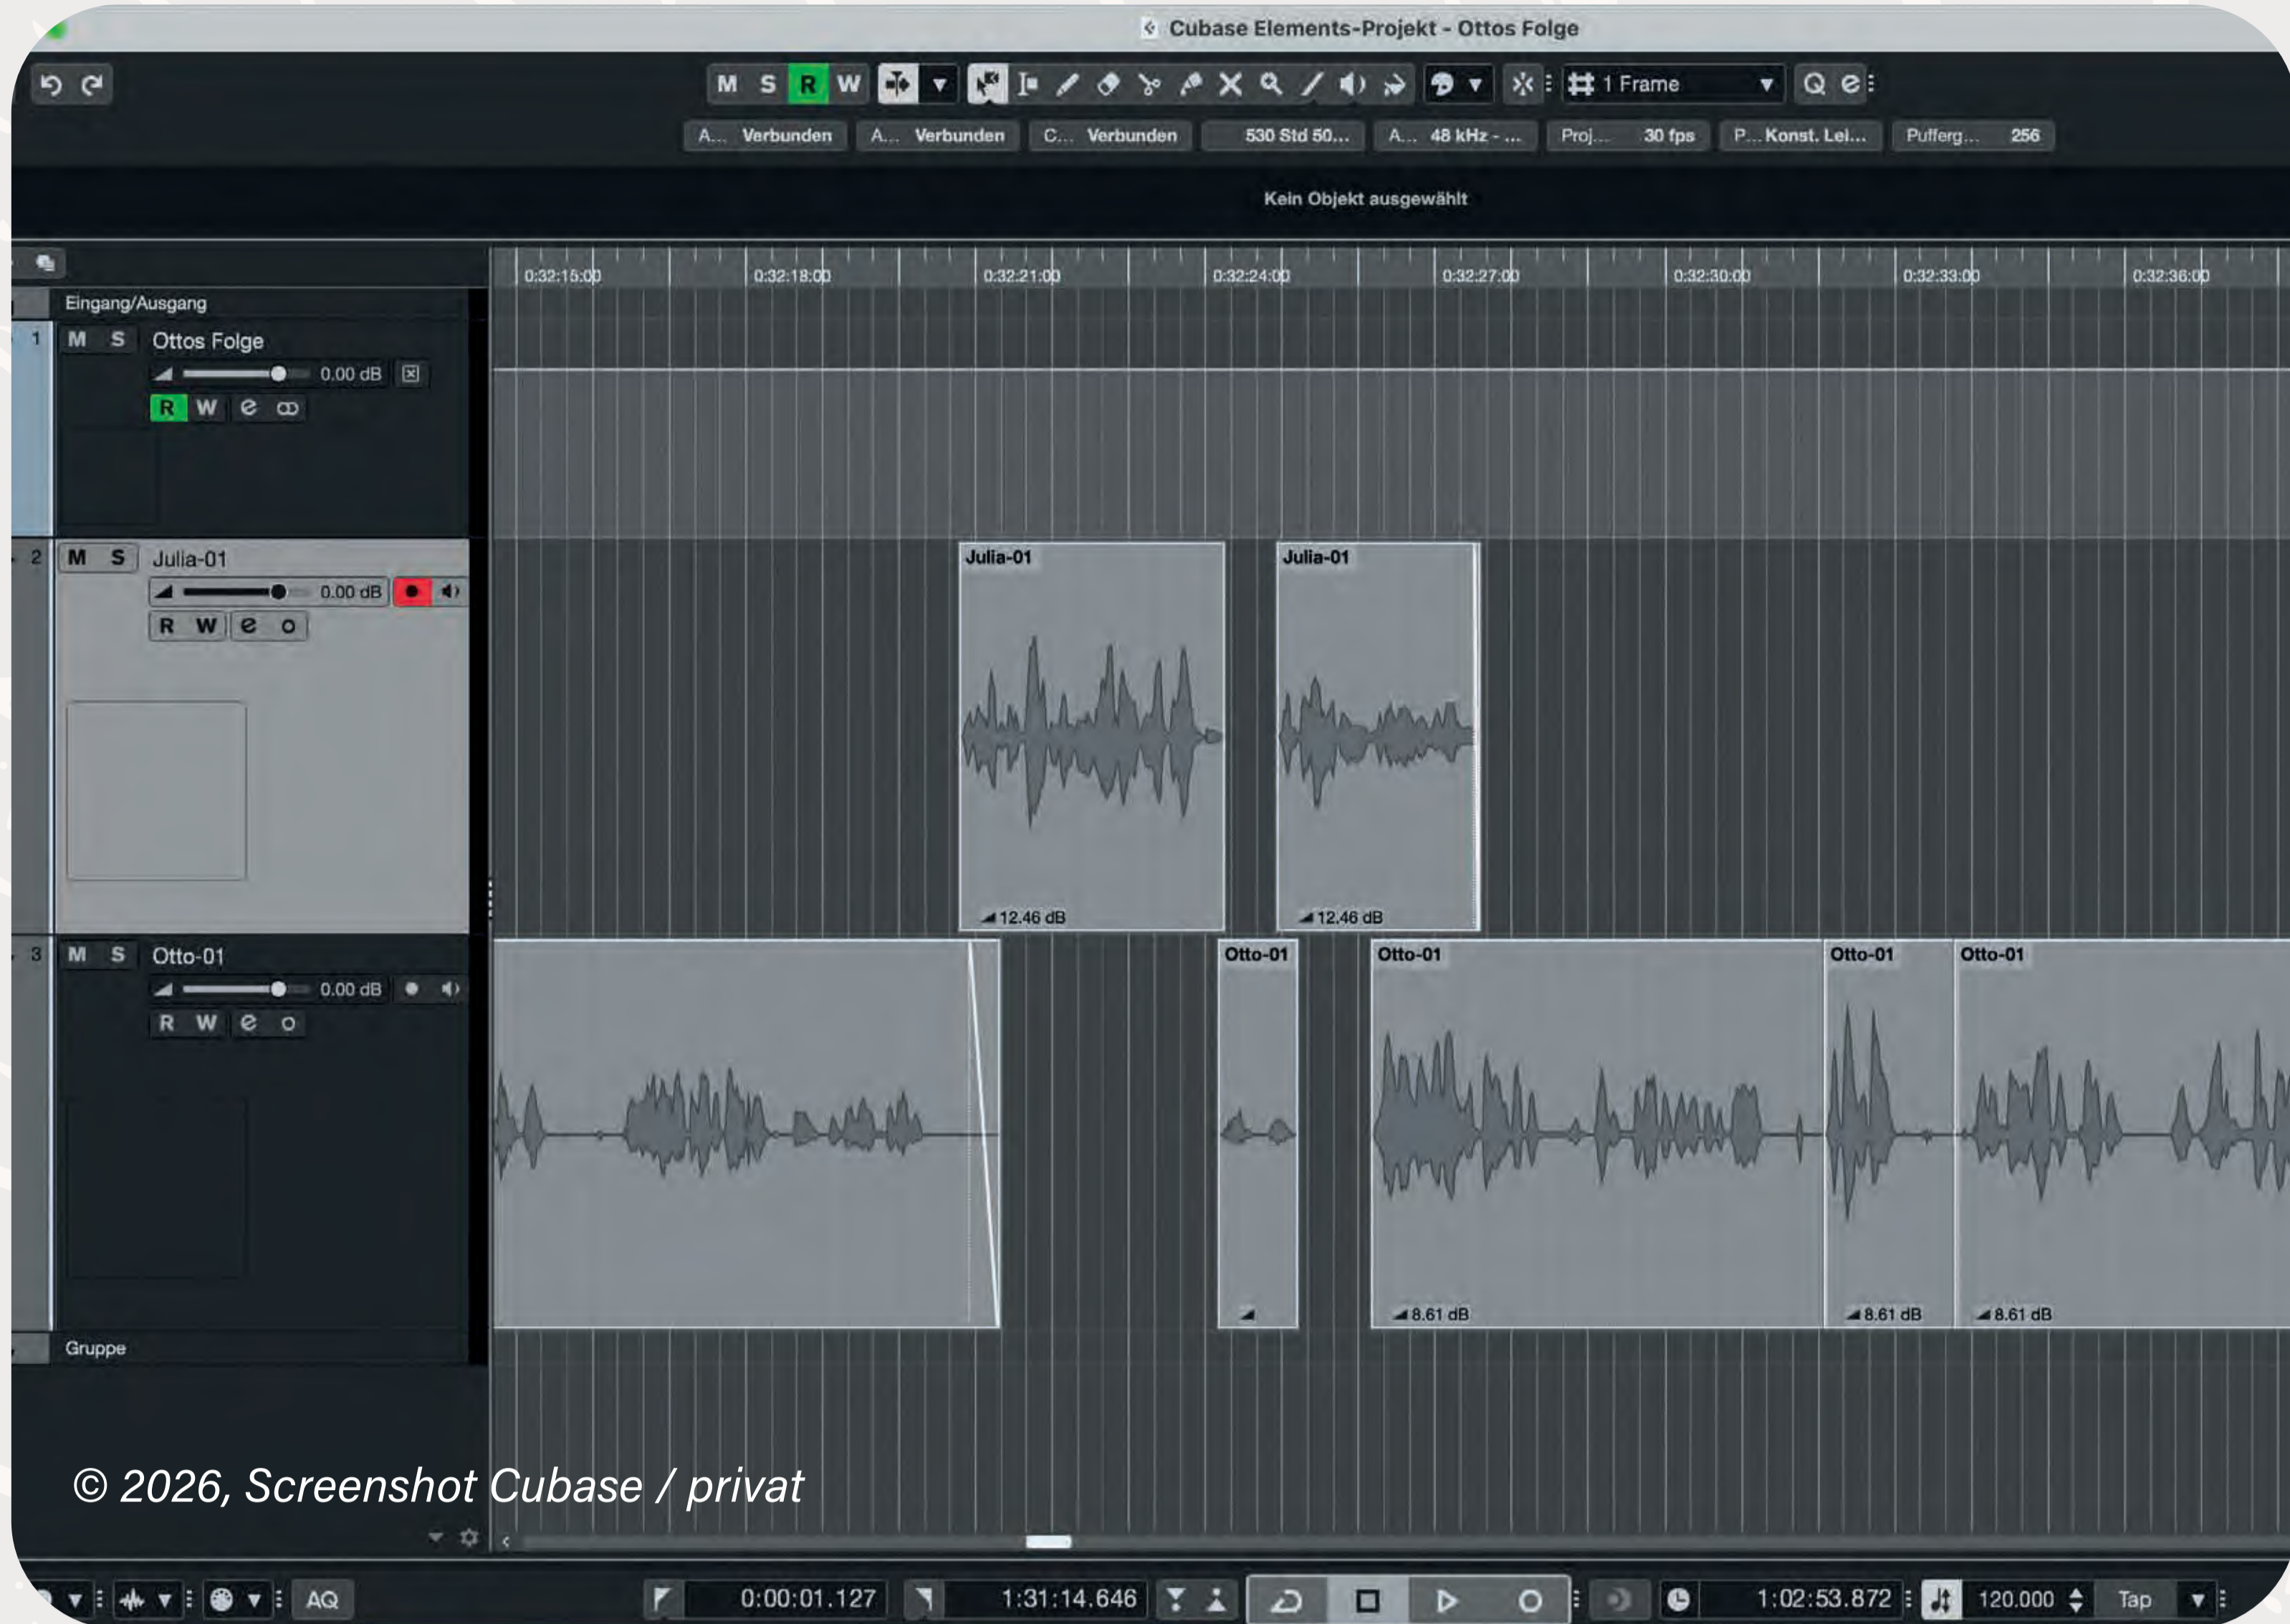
Cubase Elements-Projekt - Ottos Folge

M S R W

1 Frame

A... Verbunden A... Verbunden C... Verbunden 530 Std 50... A... 48 kHz - ... Proj... 30 fps P... Konst. Lei... Pufferg... 256

Kein Objekt ausgewählt

0:32:15:00 0:32:18:00 0:32:21:00 0:32:24:00 0:32:27:00 0:32:30:00 0:32:33:00 0:32:36:00

Eingang/Ausgang

1 M S Ottos Folge
0.00 dB
R W

2 M S Julia-01
0.00 dB
R W

Julia-01
12.46 dB

Julia-01
12.46 dB

3 M S Otto-01
0.00 dB
R W

Otto-01

Otto-01
8.61 dB

Otto-01
8.61 dB

Otto-01
8.61 dB

Gruppe

© 2026, Screenshot Cubase / privat

AQ 0:00:01.127 1:31:14.646 1:02:53.872 120.000 Tap